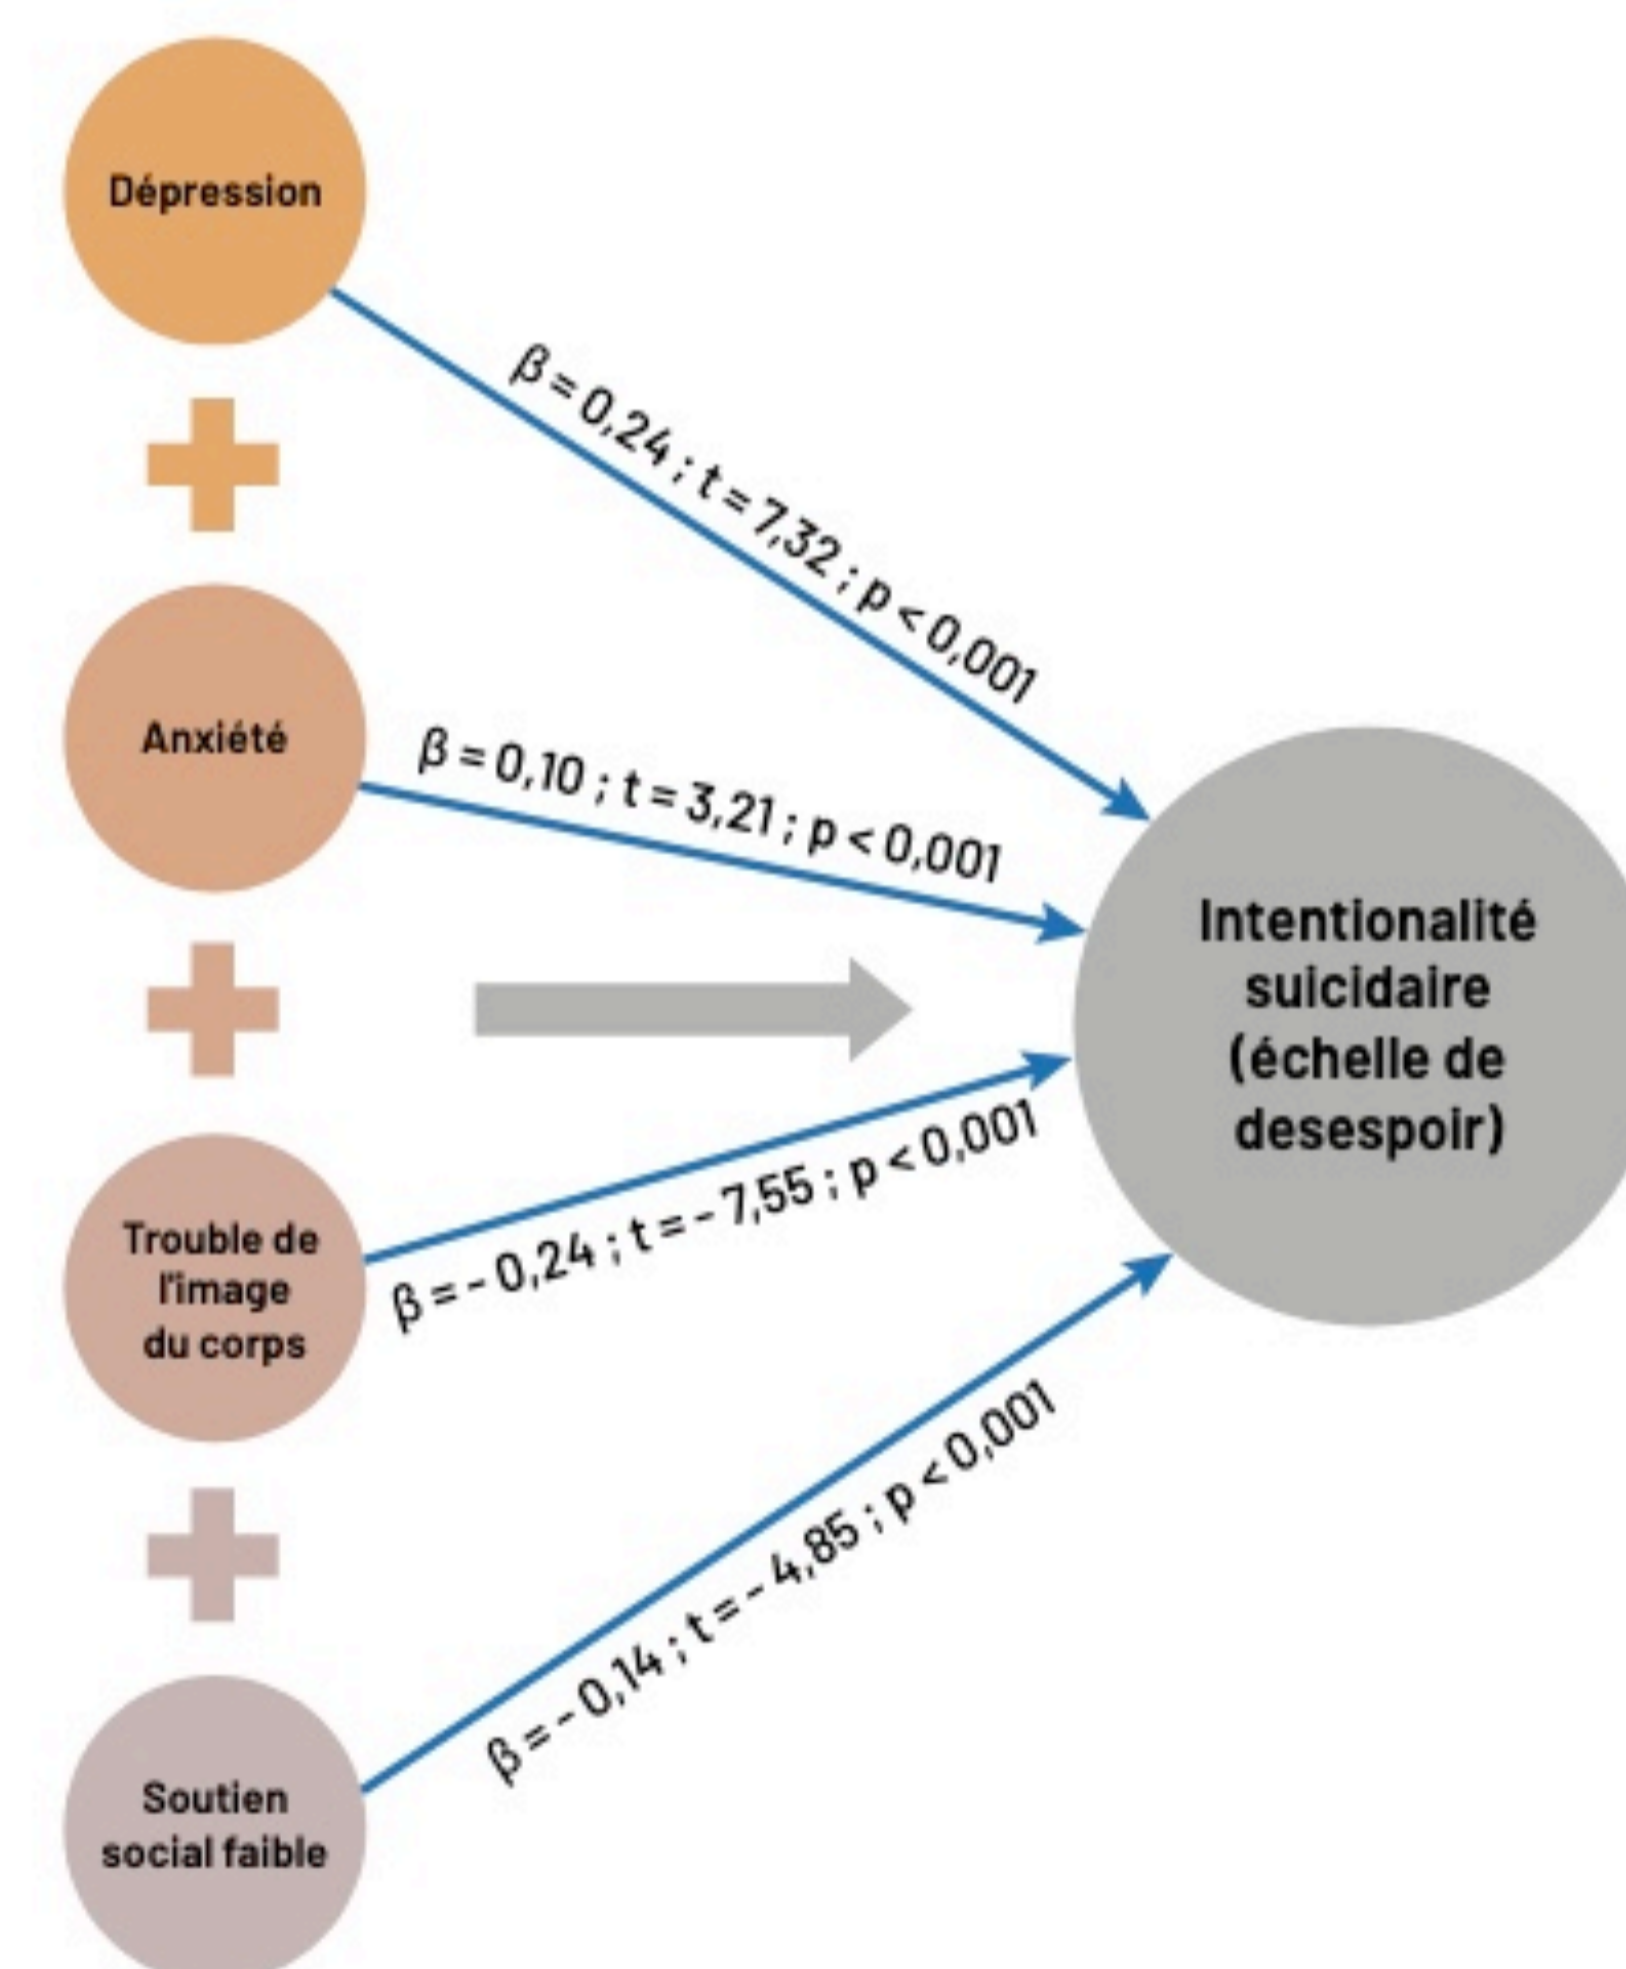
Dépression

$\beta = 0,24$ ; $t = 7,32$ ; $p < 0,001$

Anxiété

$\beta = 0,10$ ; $t = 3,21$ ; $p < 0,001$

Intentionalité suicidaire (échelle de desespoir)

Trouble de l'image du corps

$\beta = -0,24$ ; $t = -7,55$ ; $p < 0,001$

Soutien social faible

$\beta = -0,14$ ; $t = -4,85$ ; $p < 0,001$